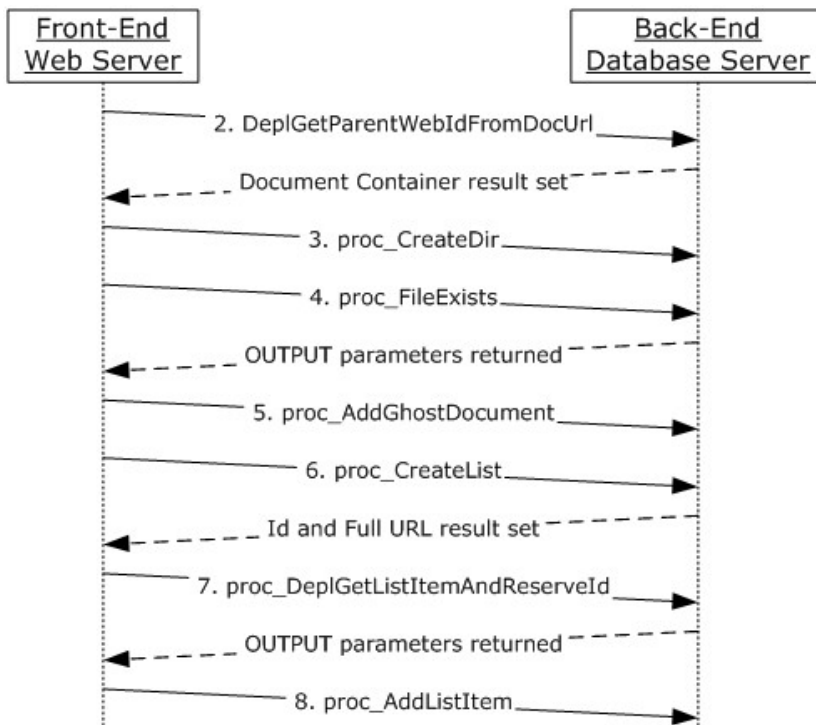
Front-End Web Server

Back-End Database Server

2. DeplGetParentWebIdFromDocUrl

Document Container result set

3. proc_CreateDir

4. proc_FileExists

OUTPUT parameters returned

5. proc_AddGhostDocument

6. proc_CreateList

Id and Full URL result set

7. proc_DeplGetListItemAndReserveId

OUTPUT parameters returned

8. proc_AddListItem